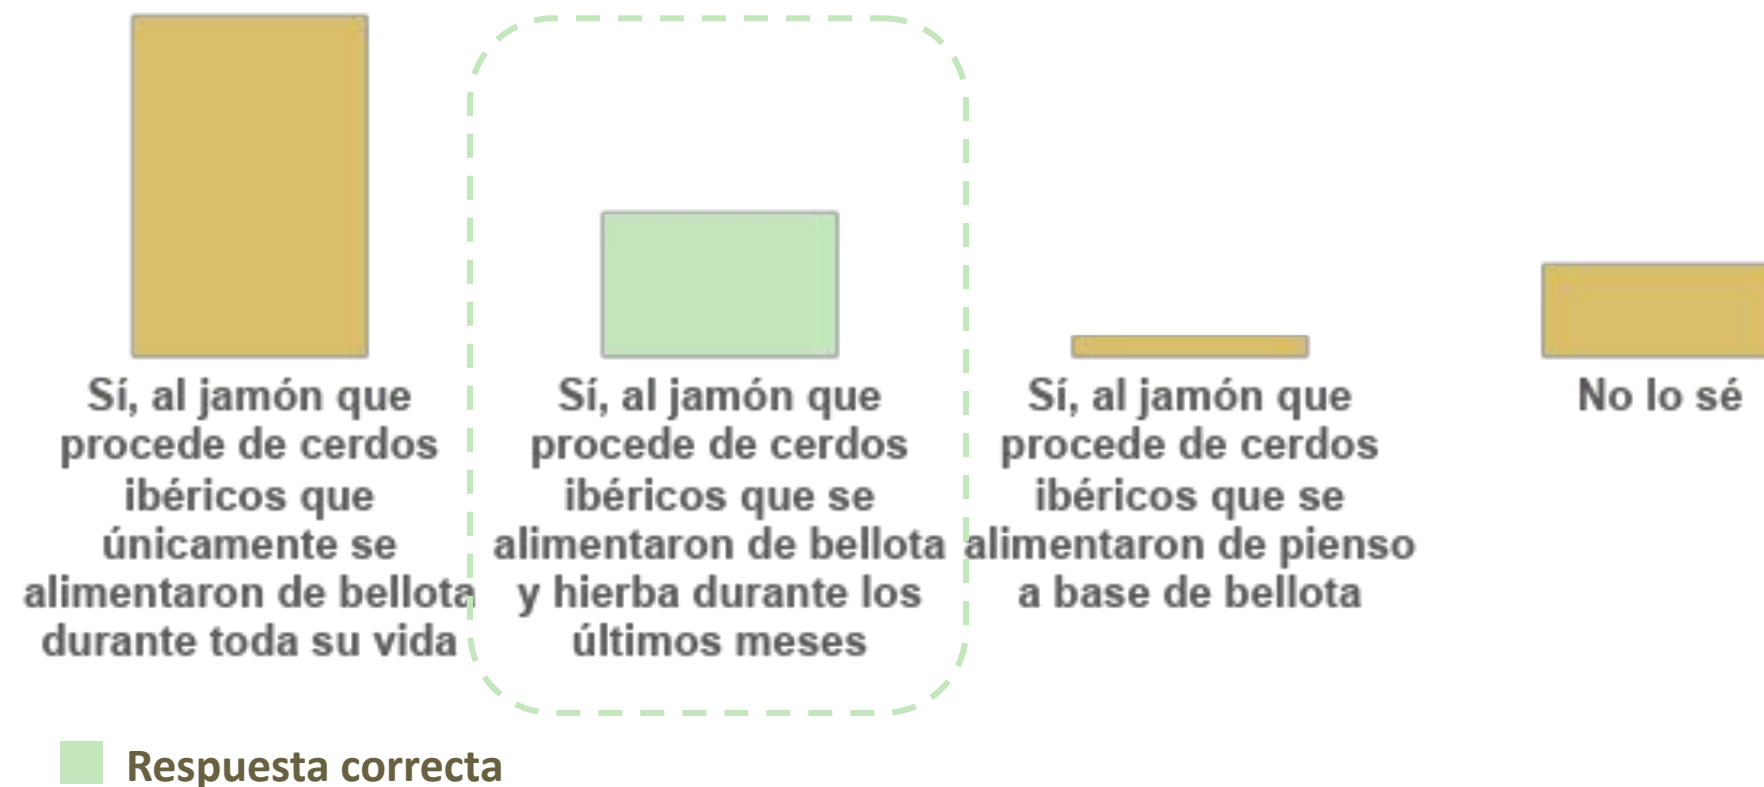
Sí, al jamón que procede de cerdos ibéricos que únicamente se alimentaron de bellota durante toda su vida

Sí, al jamón que procede de cerdos ibéricos que se alimentaron de bellota y hierba durante los últimos meses

Sí, al jamón que procede de cerdos ibéricos que se alimentaron de pienso a base de bellota

No lo sé

Respuesta correcta